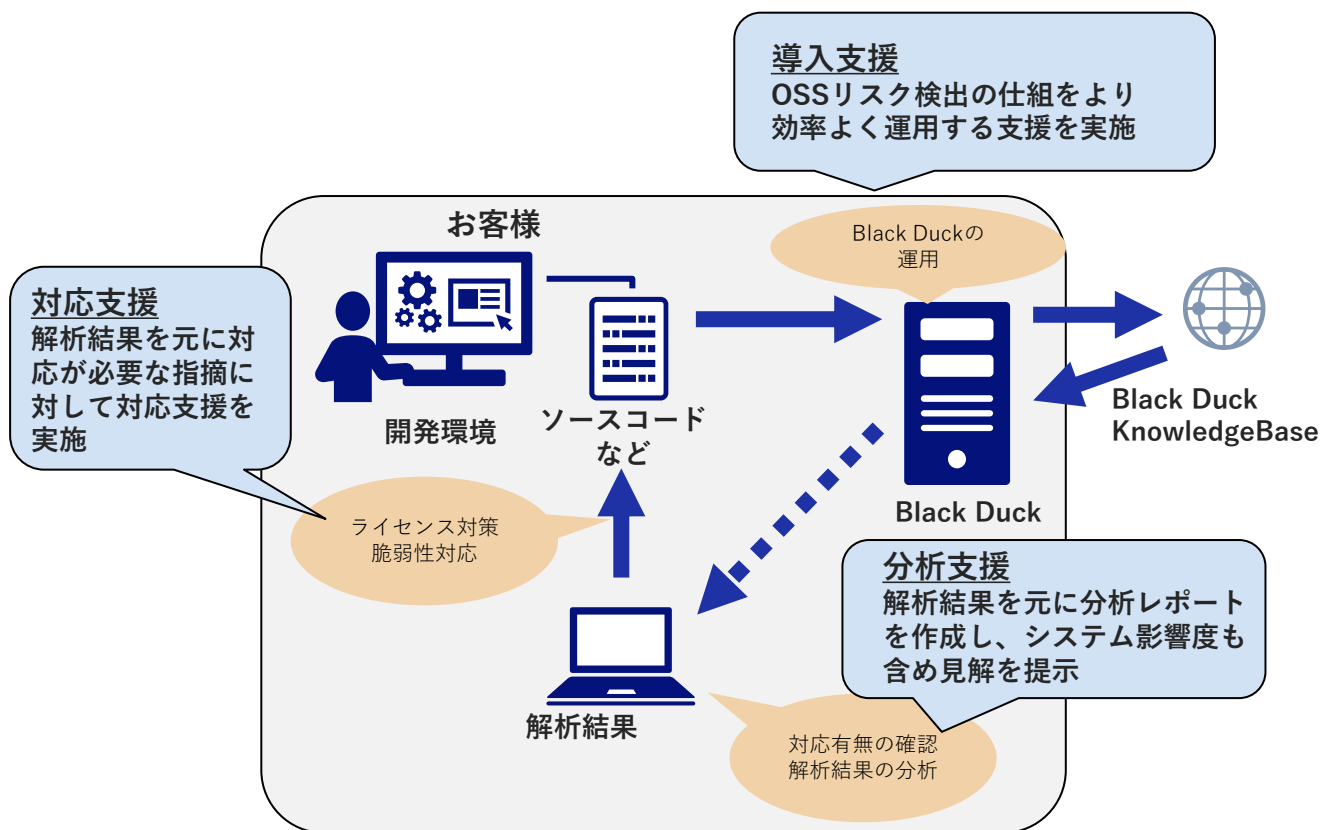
導入支援
OSSリスク検出の仕組をより効率よく運用する支援を実施

お客様

Black Duckの運用

対応支援
解析結果を元に対応が必要な指摘に対して対応支援を実施

開発環境

ソースコードなど

Black Duck

Black Duck KnowledgeBase

ライセンス対策
脆弱性対応

分析支援
解析結果を元に分析レポートを作成し、システム影響度も含め見解を提示

解析結果

対応有無の確認
解析結果の分析